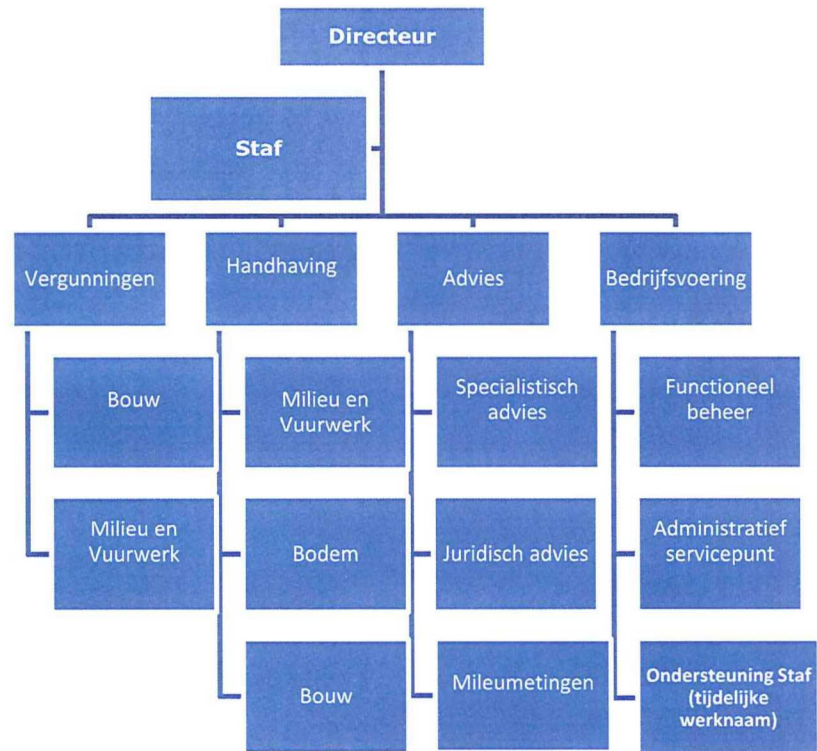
Directeur

Staf

Vergunningen

Bouw

Milieu en Vuurwerk

Handhaving

Milieu en Vuurwerk

Bodem

Bouw

Advies

Specialistisch advies

Juridisch advies

Mileumetingen

Bedrijfsvoering

Functioneel beheer

Administratief servicepunt

Ondersteuning Staf (tijdelijke werknaam)